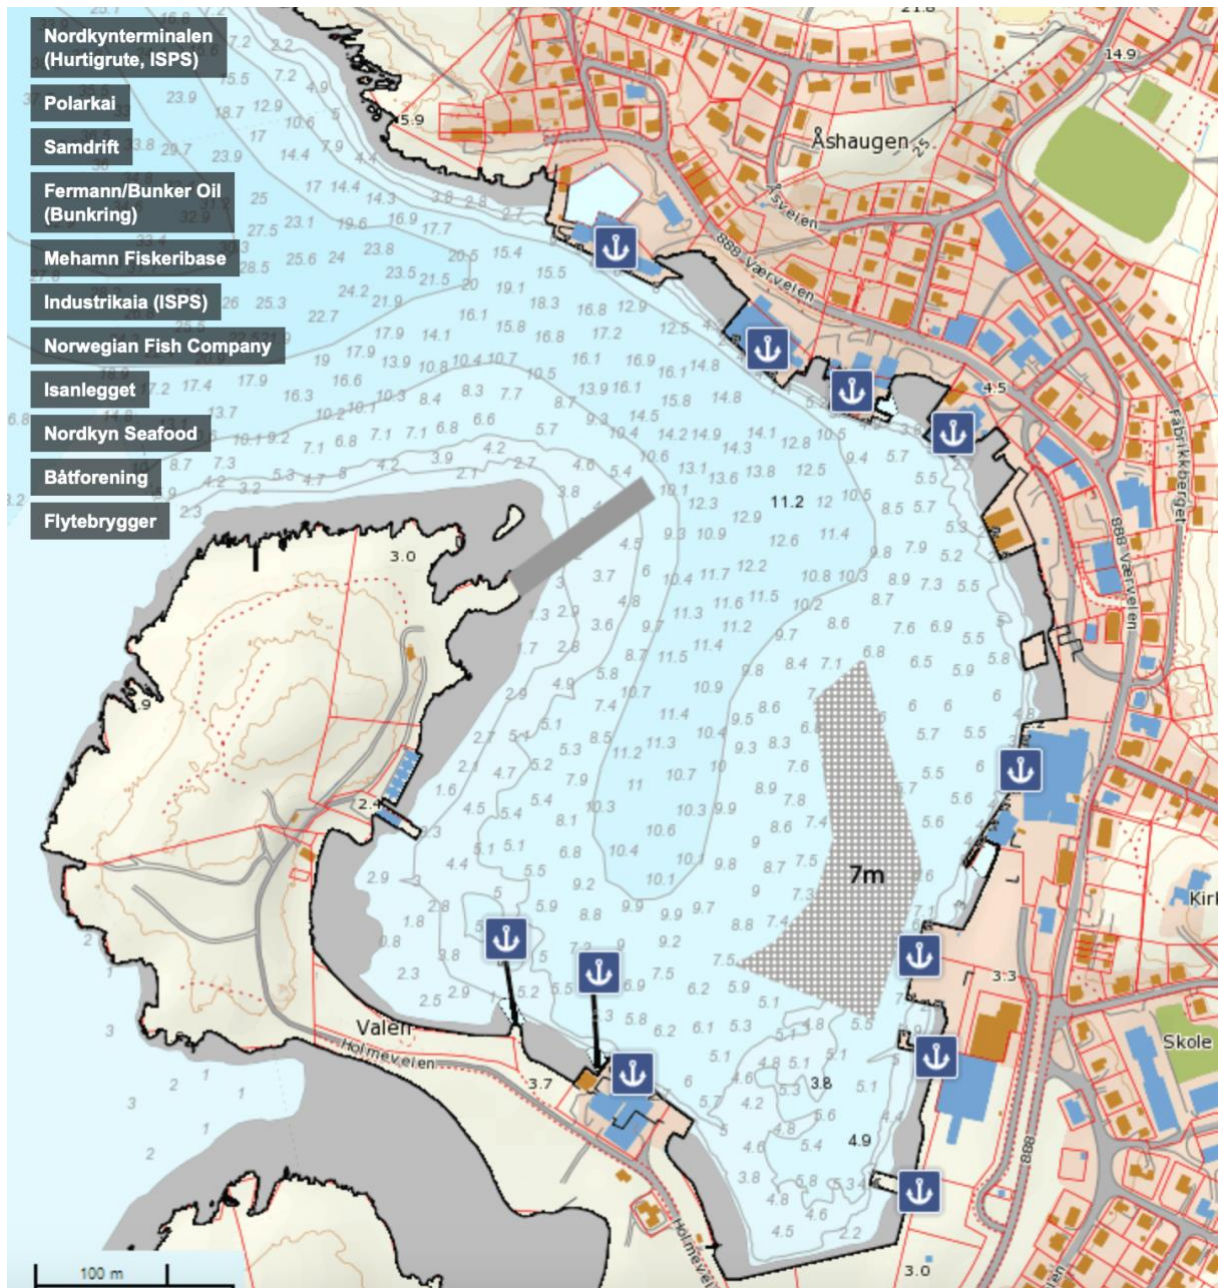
Nordkynterminalen (Hurtigrute, ISPS)
Polarkai
Samdrift
Fermann/Bunker Oil (Bunkring)
Mehamn Fiskeribase
Industrikaia (ISPS)
Norwegian Fish Company
Isanlegget
Nordkyn Seafood
Båtforening
Flytebrygger

Åshaugen
Åsveien
888 Værveien
Fabrikkberget
888 Værveien
Kirk
Skole
888
Valen
Holmeveien
Holmeveien
7m
11.2
3.0
2.4
3.7
3.8
4.9
3.3
4.5
14.9
5.9
3.0
100 m